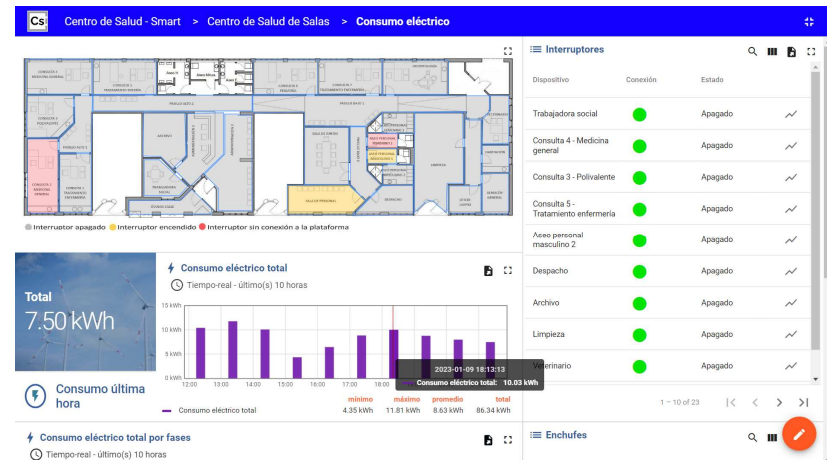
Cs Centro de Salud - Smart > Centro de Salud de Salas > Consumo eléctrico

CONSULTA 3 MEDICINA GENERAL
CONSULTA 2 TRATAMIENTO ENFERMERÍA
CONSULTA 1 TRATAMIENTO ENFERMERÍA
PASILLO ALTO 1
PASILLO BAJO 1
CONSULTA 4 POLIVALENTE
CONSULTA 5 MEDICINA GENERAL
CONSULTA 6 TRATAMIENTO ENFERMERÍA
TRABAJADORA SOCIAL
SALA DE ESPERA
DESPACHO
LIMPIEZA
ARCHIVO
VETERINARIO
SALA DE PERSONAL

Interruptor apagado Interruptor encendido Interruptor sin conexión a la plataforma

Total
7.50 kWh

Consumo última hora

Consumo eléctrico total
Tiempo-real - último(s) 10 horas

15 kWh
10 kWh
5 kWh
0 kWh
12:00 13:00 14:00 15:00 16:00 17:00 18:00

2023-01-09 18:13:13
Consumo eléctrico total: 10.03 kWh

| | mínimo | máximo | promedio | total |
|---|---|---|---|---|
| Consumo eléctrico total | 4.35 kWh | 11.81 kWh | 8.63 kWh | 86.34 kWh |

Consumo eléctrico total por fases
Tiempo-real - último(s) 10 horas

Interruptores

| Dispositivo | Conexión | Estado |
|---|---|---|
| Trabajadora social | | Apagado |
| Consulta 4 - Medicina general | | Apagado |
| Consulta 3 - Polivalente | | Apagado |
| Consulta 5 - Tratamiento enfermería | | Apagado |
| Aseo personal masculino 2 | | Apagado |
| Despacho | | Apagado |
| Archivo | | Apagado |
| Limpieza | | Apagado |
| Veterinario | | Apagado |

1 — 10 of 23

Enchufes